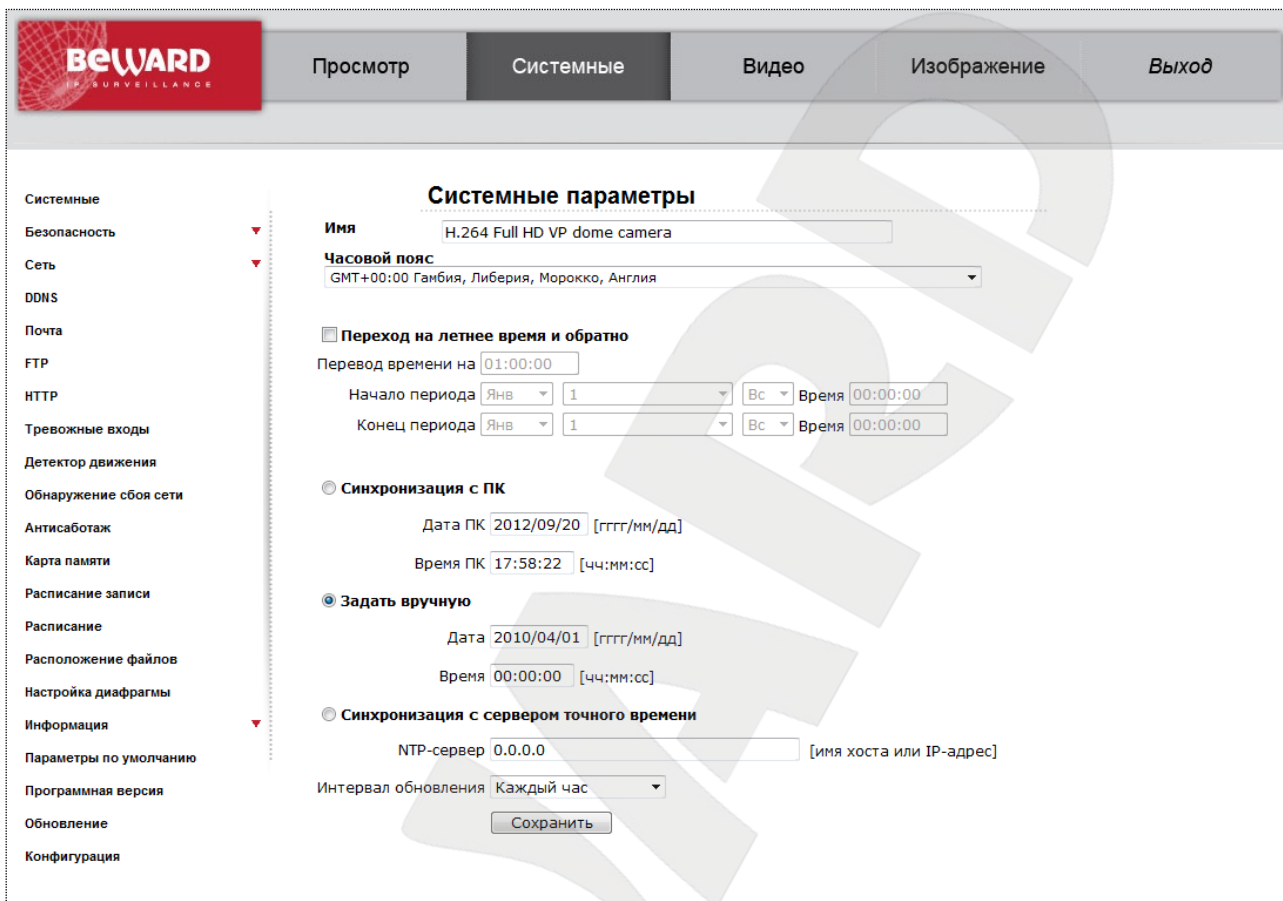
BEWARD
IP SURVEILLANCE

Просмотр
Системные
Видео
Изображение
Выход

Системные
Безопасность
Сеть
DDNS
Почта
FTP
HTTP
Тревожные входы
Детектор движения
Обнаружение сбоя сети
Антисаботаж
Карта памяти
Расписание записи
Расписание
Расположение файлов
Настройка диафрагмы
Информация
Параметры по умолчанию
Программная версия
Обновление
Конфигурация

Системные параметры

Имя H.264 Full HD VP dome camera

Часовой пояс
GMT+00:00 Гамбия, Либерия, Морокко, Англия

Переход на летнее время и обратно
Перевод времени на 01:00:00
Начало периода Янв 1 Вс Время 00:00:00
Конец периода Янв 1 Вс Время 00:00:00

Синхронизация с ПК
Дата ПК 2012/09/20 [гггг/мм/дд]
Время ПК 17:58:22 [чч:мм:сс]

Задать вручную
Дата 2010/04/01 [гггг/мм/дд]
Время 00:00:00 [чч:мм:сс]

Синхронизация с сервером точного времени
NTP-сервер 0.0.0.0 [имя хоста или IP-адрес]
Интервал обновления Каждый час
Сохранить